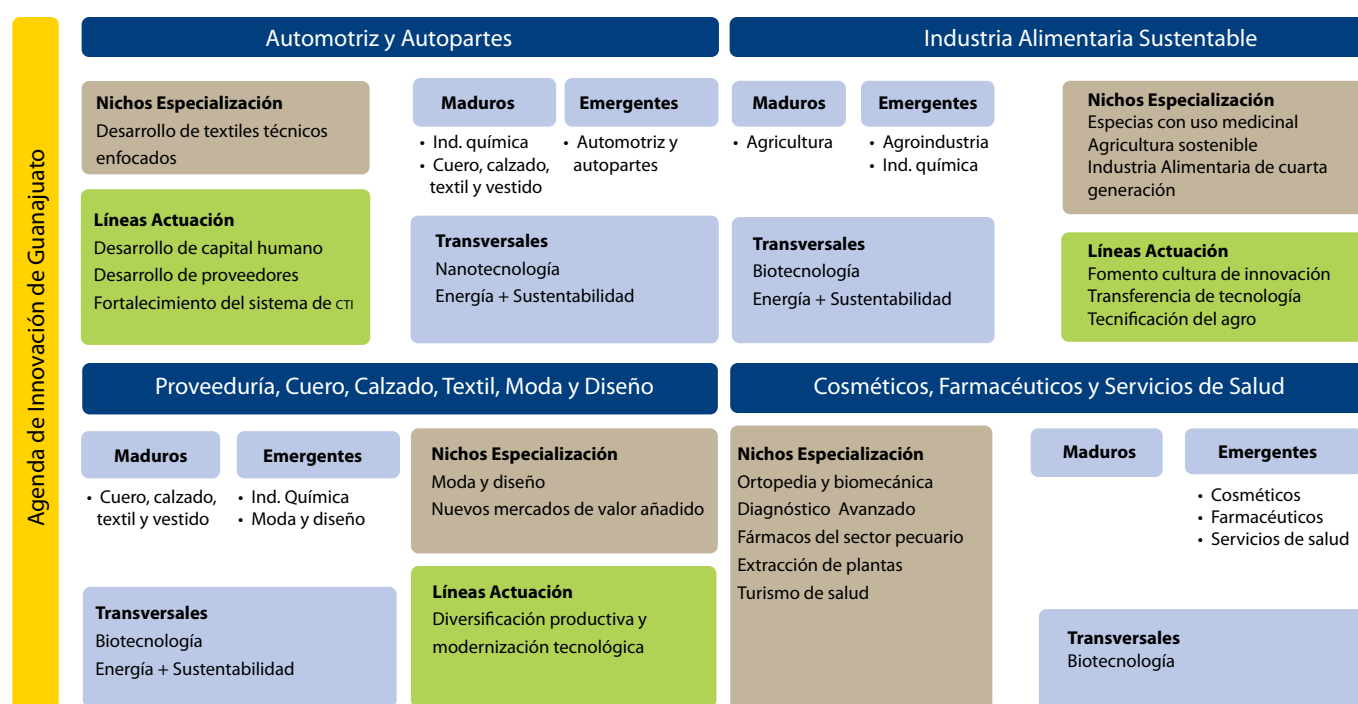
Agenda de Innovación de Guanajuato

Automotriz y Autopartes

Nichos Especialización
Desarrollo de textiles técnicos enfocados

Líneas Actuación
Desarrollo de capital humano
Desarrollo de proveedores
Fortalecimiento del sistema de CTI

Maduros
• Ind. química
• Cuero, calzado, textil y vestido

Emergentes
• Automotriz y autopartes

Transversales
Nanotecnología
Energía + Sustentabilidad

Industria Alimentaria Sustentable

Maduros
• Agricultura

Emergentes
• Agroindustria
• Ind. química

Transversales
Biotecnología
Energía + Sustentabilidad

Nichos Especialización
Especias con uso medicinal
Agricultura sostenible
Industria Alimentaria de cuarta generación

Líneas Actuación
Fomento cultura de innovación
Transferencia de tecnología
Tecnificación del agro

Proveeduría, Cuero, Calzado, Textil, Moda y Diseño

Maduros
• Cuero, calzado, textil y vestido

Emergentes
• Ind. Química
• Moda y diseño

Nichos Especialización
Moda y diseño
Nuevos mercados de valor añadido

Transversales
Biotecnología
Energía + Sustentabilidad

Líneas Actuación
Diversificación productiva y modernización tecnológica

Cosméticos, Farmacéuticos y Servicios de Salud

Nichos Especialización
Ortopedia y biomecánica
Diagnóstico Avanzado
Fármacos del sector pecuario
Extracción de plantas
Turismo de salud

Maduros

Emergentes
• Cosméticos
• Farmacéuticos
• Servicios de salud

Transversales
Biotecnología